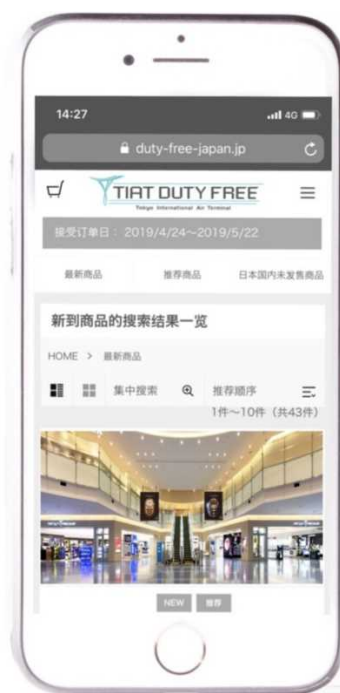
14:27

4G

duty-free-japan.jp

TIAT DUTY FREE

Tokyo International Air Terminal

接受订单日： 2019/4/24~2019/5/22

最新商品

推荐商品

日本国内未发售商品

新到商品的搜索结果一览

HOME > 最新商品

集中搜索

推荐顺序

1件～10件（共43件）

NEW

推荐